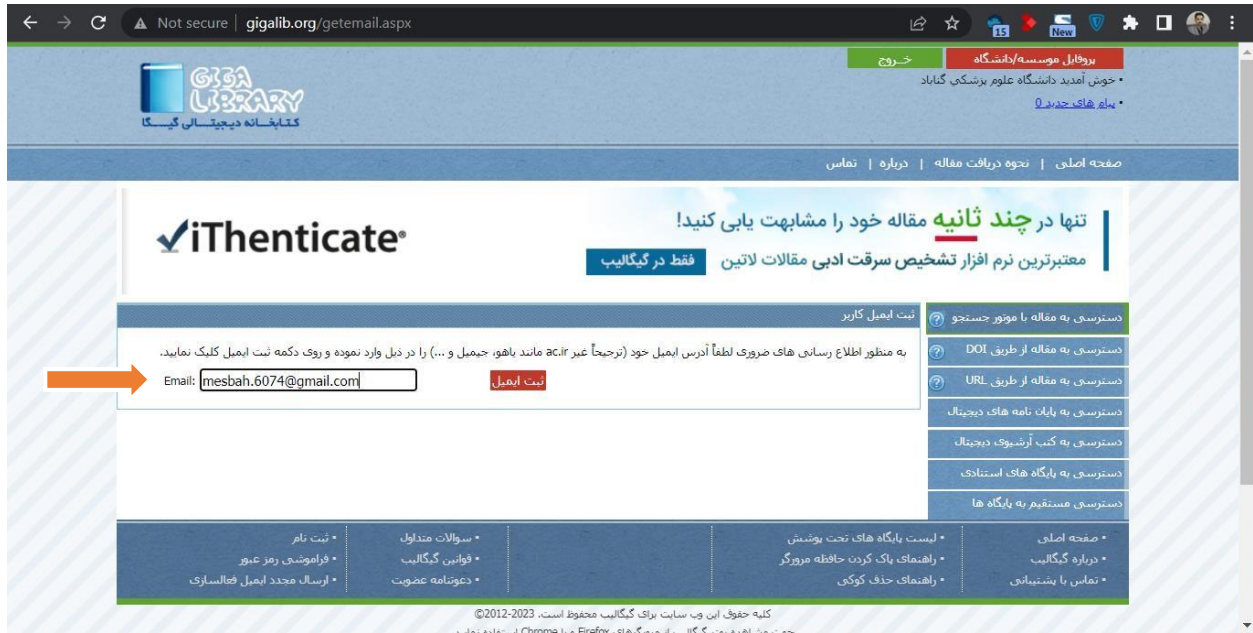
Not secure | gigalib.org/getemail.aspx

15 New

GIGA LIBRARY
کتابخانه دیجیتالی گیگا

خروج
پروفایل موسسه/دانشگاه

• خوش آمدید دانشگاه علوم پزشکی گناباد
• پیام های جدید 0

صفحه اصلی | نحوه دریافت مقاله | درباره | تماس

تنها در چند ثانیه مقاله خود را مشابهت یابی کنید!
معتبرترین نرم افزار تشخیص سرقت ادبی مقالات لاتین فقط در گیگالیب
✓iThenticate®

ثبت ایمیل کاربر

به منظور اطلاع رسانی های ضروری لطفاً آدرس ایمیل خود (ترجیحاً غیر ac.ir مانند یاهو، جیمیل و ...) را در ذیل وارد نموده و روی دکمه ثبت ایمیل کلیک نمایید.

Email: mesbah.6074@gmail.com
ثبت ایمیل

دسترسی به مقاله با موتور جستجو
دسترسی به مقاله از طریق DOI
دسترسی به مقاله از طریق URL
دسترسی به پایان نامه های دیجیتال
دسترسی به کتب آرشیوی دیجیتال
دسترسی به پایگاه های استنادی
دسترسی مستقیم به پایگاه ها

• صفحه اصلی
• درباره گیگالیب
• تماس با پشتیبانی

• لیست پایگاه های تحت پوشش
• راهنمای پاک کردن حافظه مرورگر
• راهنمای حذف کوکی

• سوالات متداول
• قوانین گیگالیب
• دعوتنامه عضویت

• ثبت نام
• فراموشی رمز عبور
• ارسال مجدد ایمیل فعالسازی

کلیه حقوق این وب سایت برای گیگالیب محفوظ است. 2023-2012©
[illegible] Firefox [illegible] Chrome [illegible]